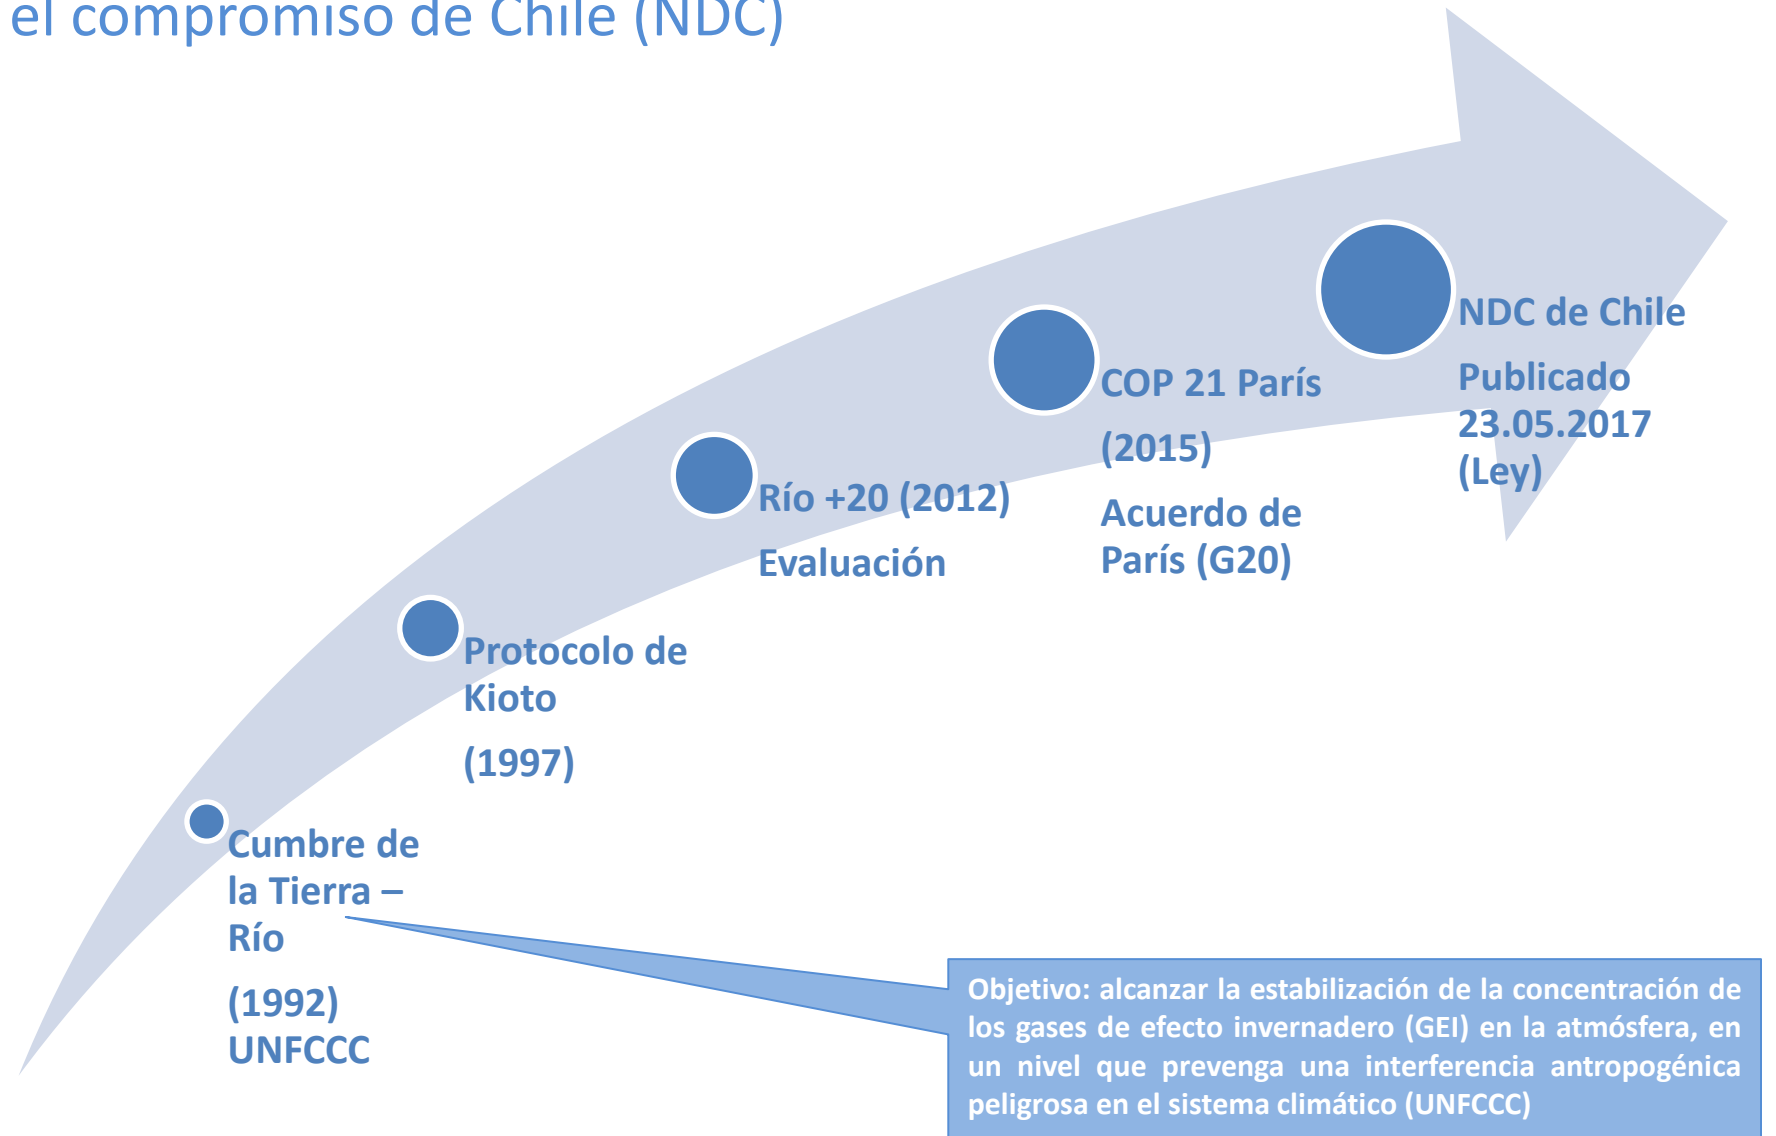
el compromiso de Chile (NDC)

Cumbre de la Tierra – Río

(1992) UNFCCC

Protocolo de Kioto

(1997)

Río +20 (2012)

Evaluación

COP 21 París

(2015)

Acuerdo de París (G20)

NDC de Chile

Publicado 23.05.2017 (Ley)

Objetivo: alcanzar la estabilización de la concentración de los gases de efecto invernadero (GEI) en la atmósfera, en un nivel que prevenga una interferencia antropogénica peligrosa en el sistema climático (UNFCCC)